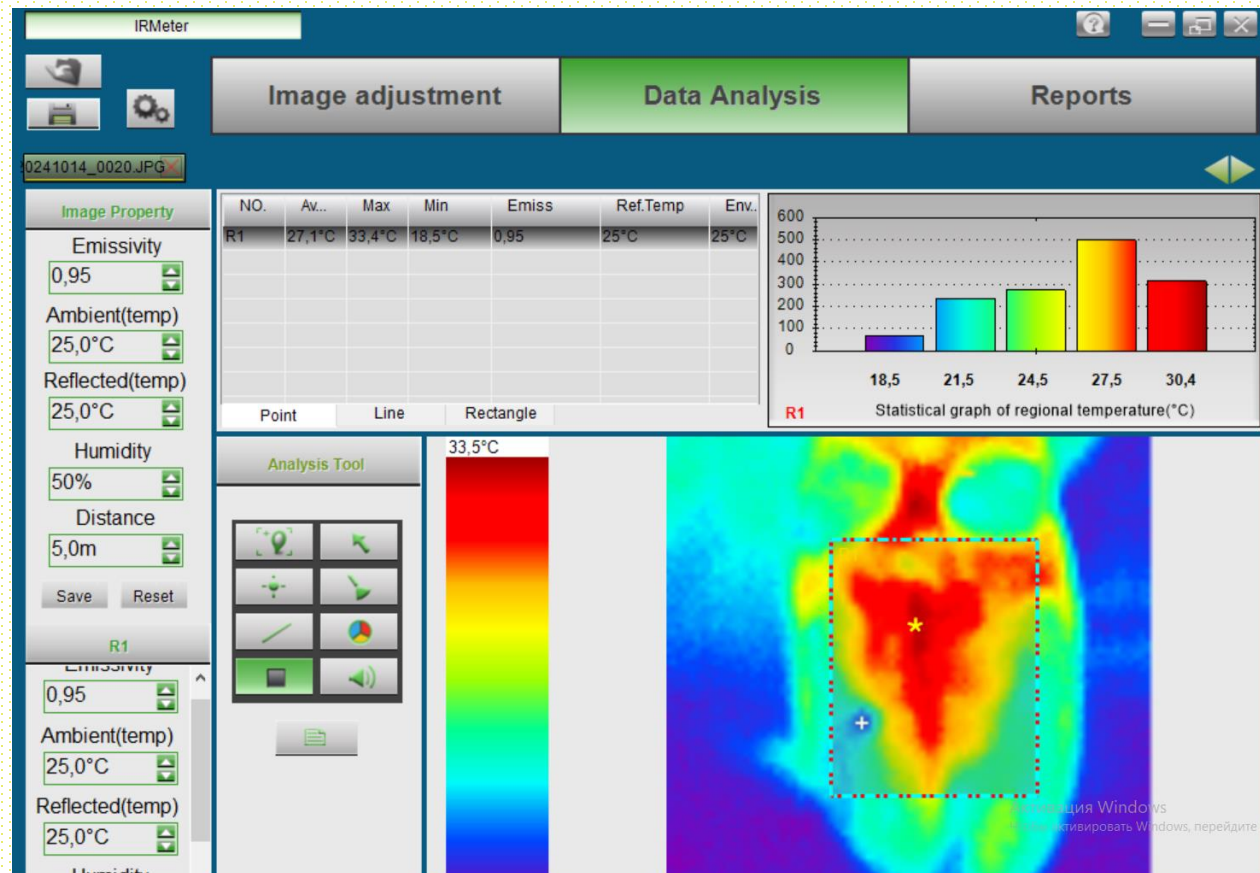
IRMeter

Image adjustment

Data Analysis

Reports

0241014_0020.JPG

Image Property

Emissivity
0,95
Ambient(temp)
25,0°C
Reflected(temp)
25,0°C
Humidity
50%
Distance
5,0m
Save
Reset

R1

Emissivity
0,95
Ambient(temp)
25,0°C
Reflected(temp)
25,0°C
Humidity

| NO. | Av... | Max | Min | Emiss | Ref.Temp | Env. |
|---|---|---|---|---|---|---|
| R1 | 27,1°C | 33,4°C | 18,5°C | 0,95 | 25°C | 25°C |

Point
Line
Rectangle

600
500
400
300
200
100
0
18,5
21,5
24,5
27,5
30,4
R1
Statistical graph of regional temperature(°C)

Analysis Tool

33,5°C

Активация Windows
Чтобы активировать Windows, перейдите